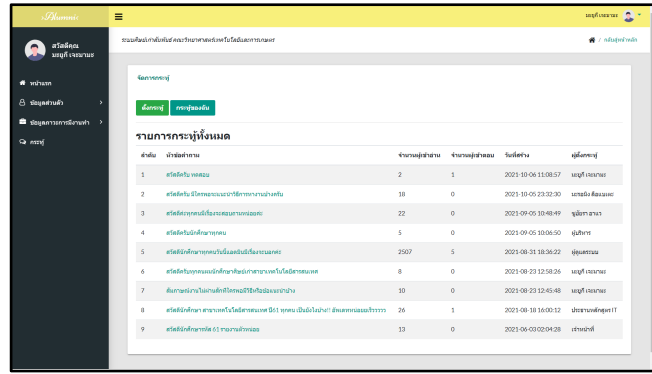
Alumni

สวัสดีคุณ มงคุกี เจยมานะ

หน้าแรก
ข้อมูลส่วนตัว
ข้อมูลการการงานทำ
กระทู้

มงคุกี เจยมานะ

ระบบศิษย์เก่าสัมพันธ์ คณะวิทยาศาสตร์และเทคโนโลยีและการเกษตร

หน้าแรก / กลับสู่หน้าหลัก

จัดการกระทู้

ตั้งกระทู้ กระทู้ของฉัน

รายการกระทู้ทั้งหมด

| ลำดับ | หัวข้อคำถาม | จำนวนผู้เข้าชม | จำนวนผู้เข้าตอบ | วันที่สร้าง | ผู้ตั้งกระทู้ |
|---|---|---|---|---|---|
| 1 | สวัสดีครับ ทดสอบ | 2 | 1 | 2021-10-06 11:08:57 | มงคุกี เจยมานะ |
| 2 | สวัสดีครับ มีใครพอจะแนะนำวิธีการหางานบ้างครับ | 18 | 0 | 2021-10-05 23:32:30 | นายฉัตร สีสมแมะ |
| 3 | สวัสดีทุกคนมีเรื่องจะสอบถามหน่อยคะ | 22 | 0 | 2021-09-05 10:48:49 | จุฬิยา สาเรา |
| 4 | สวัสดีนักศึกษาทุกคน | 5 | 0 | 2021-09-05 10:06:50 | ผู้บริหาร |
| 5 | สวัสดีนักศึกษาทุกคนวันนี้ผมมีเรื่องจะบอกคะ | 2507 | 5 | 2021-08-31 18:36:22 | ผู้ดูแลระบบ |
| 6 | สวัสดีครับทุกคนนักศึกษาศิษย์เก่าสาขาเทคโนโลยีสารสนเทศ | 8 | 0 | 2021-08-23 12:58:26 | มงคุกี เจยมานะ |
| 7 | ต้มกาแฟบ้านไหนก่อนจักให้ใครพอมีวิธีหรือปมะแนะนำบ้าง | 10 | 0 | 2021-08-23 12:45:48 | มงคุกี เจยมานะ |
| 8 | สวัสดีนักศึกษา สาขาเทคโนโลยีสารสนเทศ ปี61 ทุกคน เป็นยังไงบ้าง!! อัพเดทหน่อยคะ | 26 | 1 | 2021-08-18 16:00:12 | ประธานหลักสูตร IT |
| 9 | สวัสดีนักศึกษารหัส 61 รายงานตัวหน่อย | 13 | 0 | 2021-06-03 02:04:28 | เจ้าหน้าที่ |